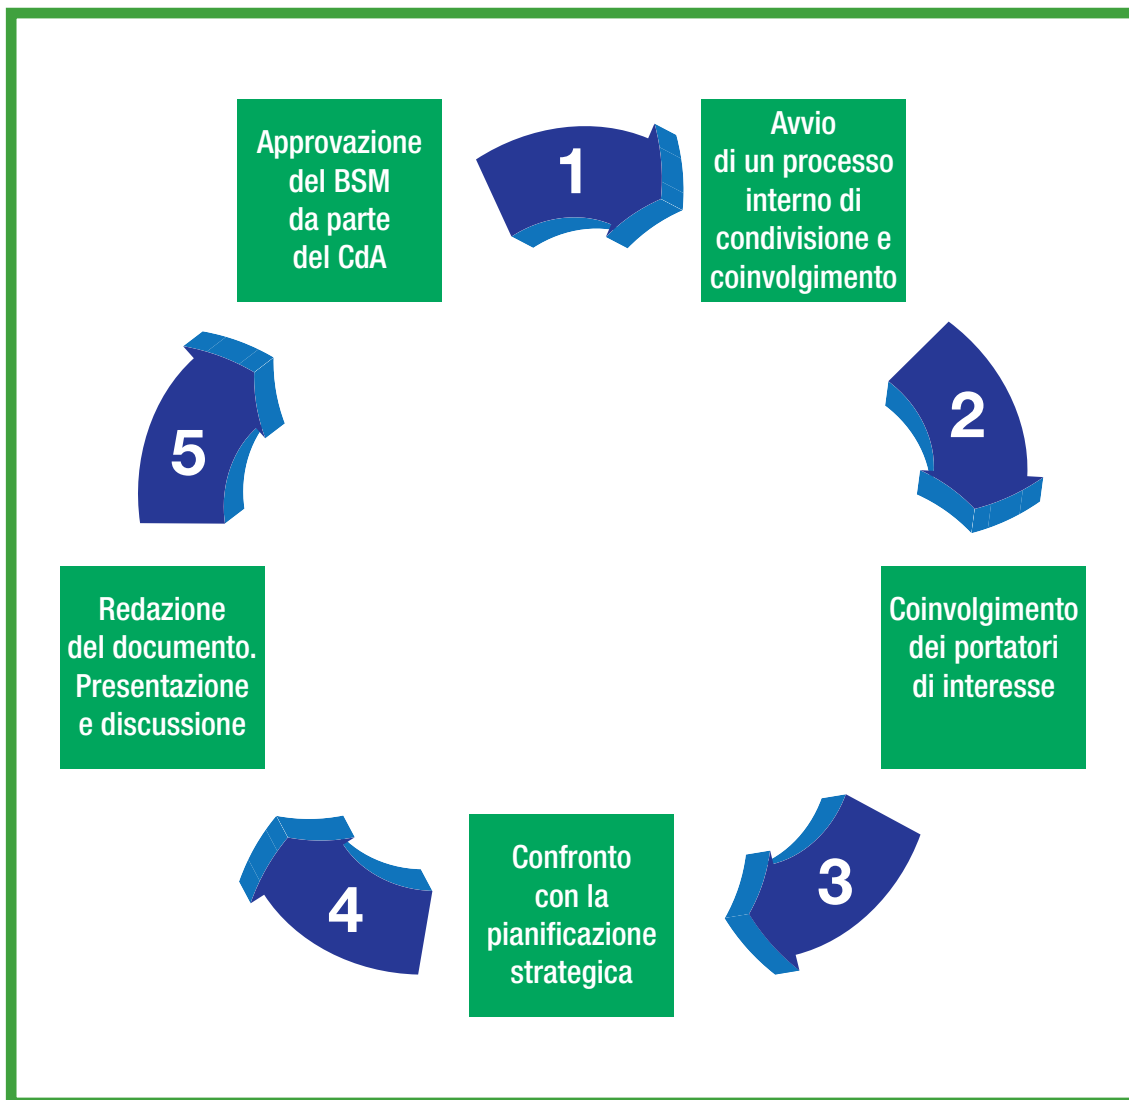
1

Avvio di un processo interno di condivisione e coinvolgimento

2

Coinvolgimento dei portatori di interesse

3

Confronto con la pianificazione strategica

4

Redazione del documento. Presentazione e discussione

5

Approvazione del BSM da parte del CdA